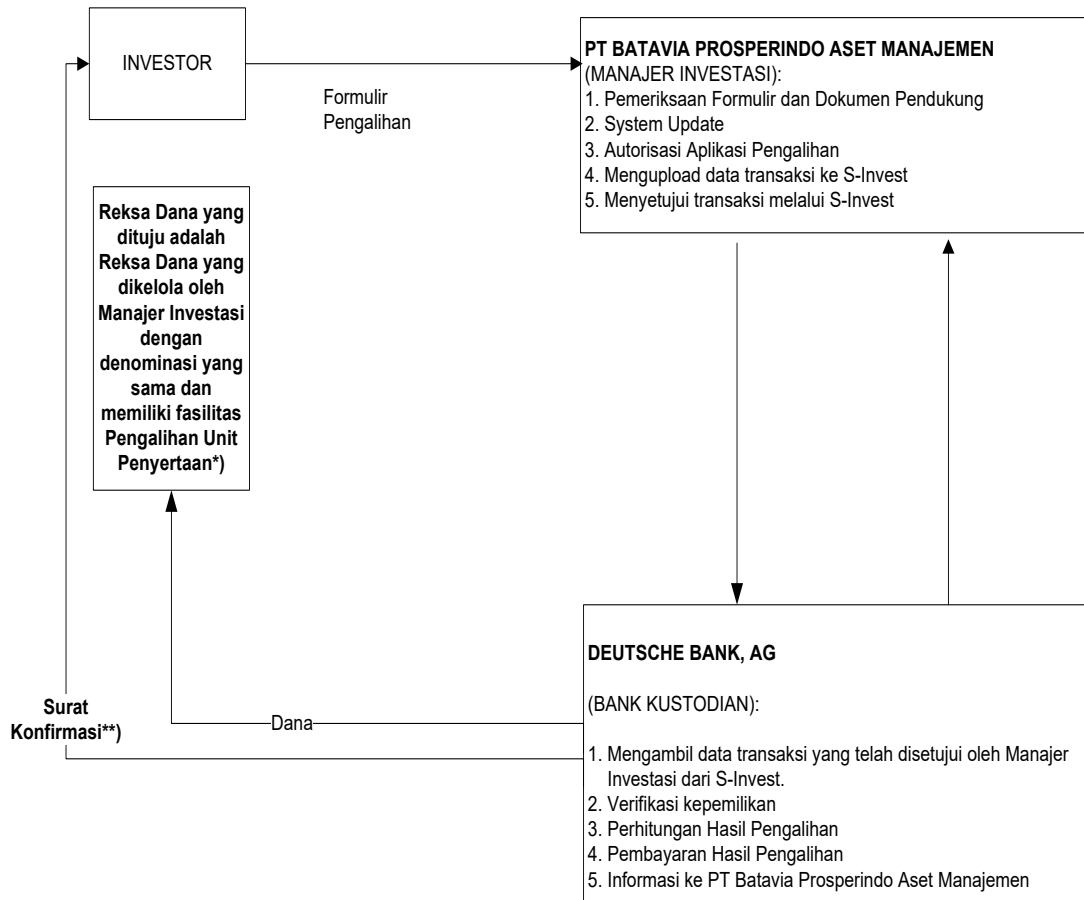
INVESTOR

Formulir Pengalihan

PT BATAVIA PROSPERINDO ASET MANAJEMEN
(MANAJER INVESTASI):
1. Pemeriksaan Formulir dan Dokumen Pendukung
2. System Update
3. Autorisasi Aplikasi Pengalihan
4. Mengupload data transaksi ke S-Invest
5. Menyetujui transaksi melalui S-Invest

Reksa Dana yang dituju adalah Reksa Dana yang dikelola oleh Manajer Investasi dengan denominasi yang sama dan memiliki fasilitas Pengalihan Unit Penyertaan*)

DEUTSCHE BANK, AG

(BANK KUSTODIAN):

1. Mengambil data transaksi yang telah disetujui oleh Manajer Investasi dari S-Invest.
2. Verifikasi kepemilikan
3. Perhitungan Hasil Pengalihan
4. Pembayaran Hasil Pengalihan
5. Informasi ke PT Batavia Prosperindo Aset Manajemen

Dana

Surat Konfirmasi**)